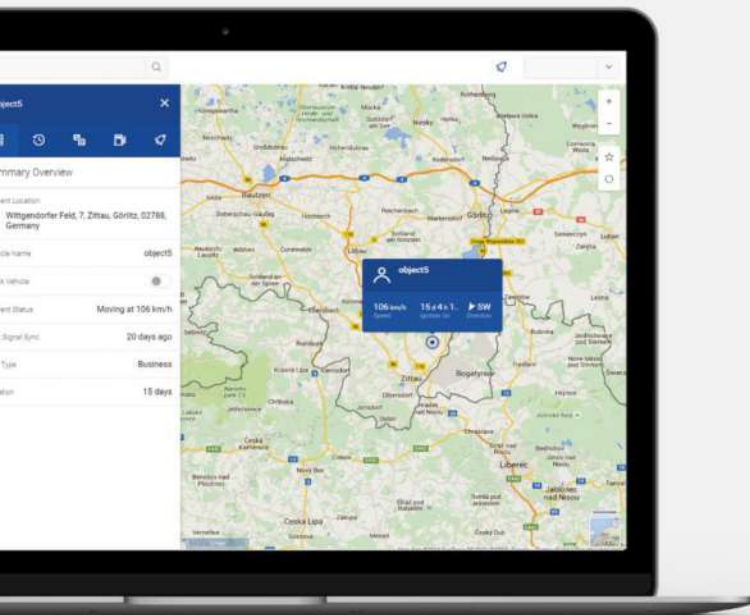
object5

mmary Overview

ent Location
Wittgendorfer Feld, 7, Zittau, Görlitz, 02788, Germany

cle Name objects

k Vehicle

ent Status Moving at 106 km/h

Signal Sync 20 days ago

Type Business

ation 15 days

object5
106 km/h Speed
15 s 4 s 1.. Ignition On
SW Direction

Bautzen
Görlitz
Löbau
Zittau
Bogatynia
Liberec
Jablonec nad Nisou
Česká Lípa
Nový Bor
Varnsdorf
Ebersbach
Herrnhut
Hrádek nad Nisou
Oderwitz
Olbersdorf